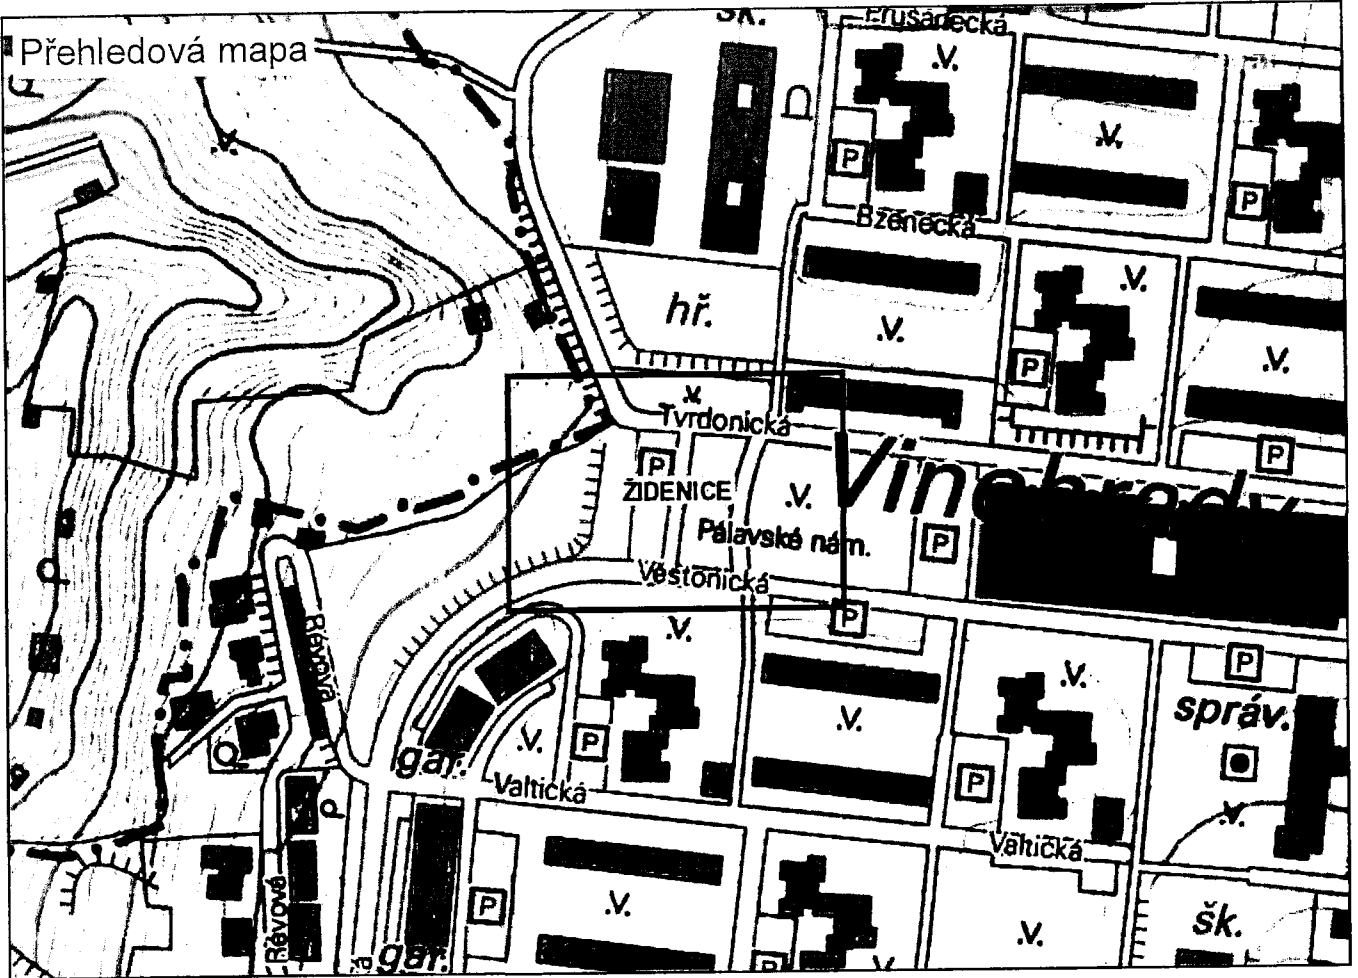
Přehledová mapa

šk.
Prušánecká
V.
V.
P
P
Bzenecká
hř.
V.
V.
P
V.
V.
Tvrdonická
P
P
ŽIDENICE
V.
Vinohrady
Pálavské nám.
P
Věstonická
P
V.
V.
P
Révová
V.
V.
správ.
gar.
V.
P
P
Valtická
Valtická
P
V.
V.
šk.
Révová
gar.